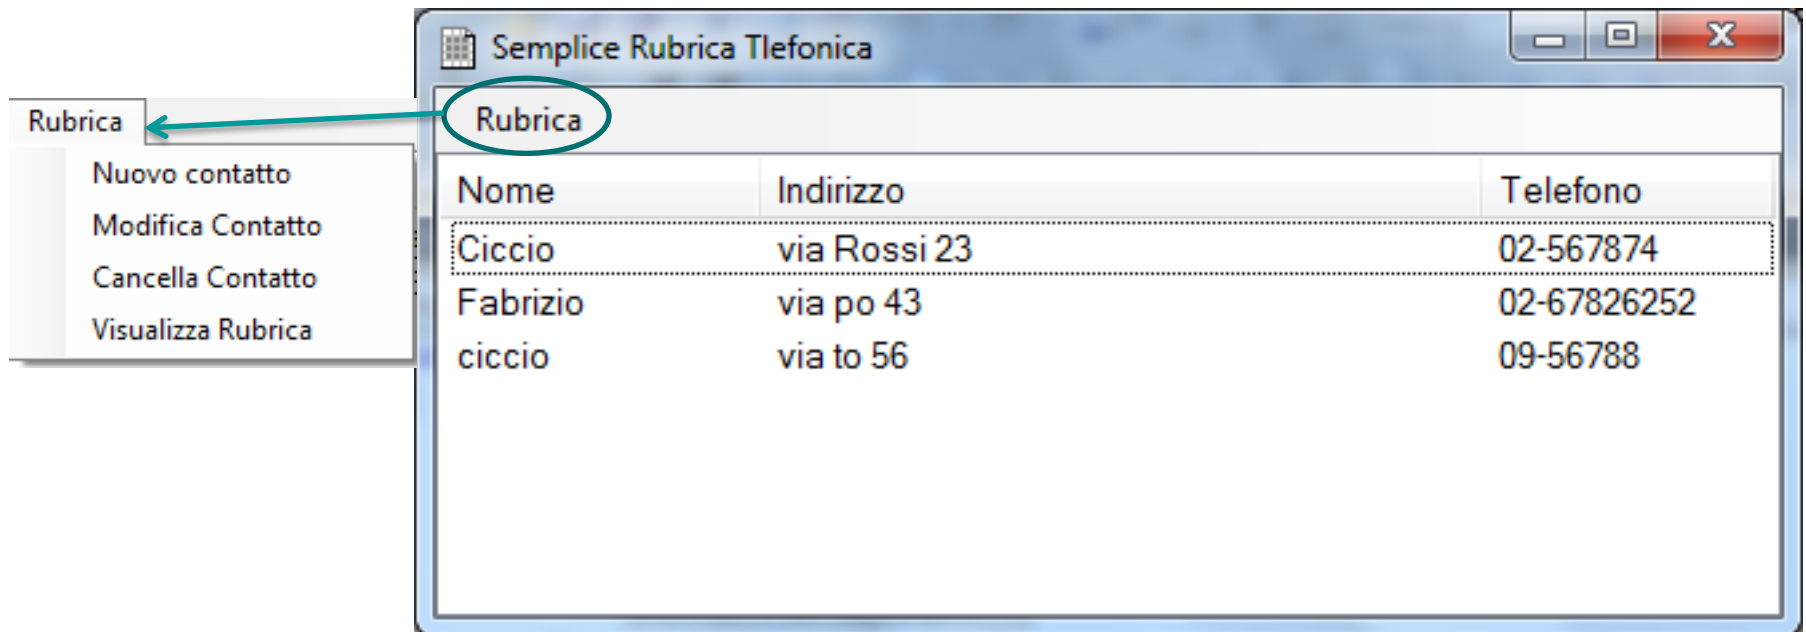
Rubrica
Nuovo contatto
Modifica Contatto
Cancella Contatto
Visualizza Rubrica

Semplice Rubrica Tlefonica

Rubrica

| Nome | Indirizzo | Telefono |
|---|---|---|
| Ciccio | via Rossi 23 | 02-567874 |
| Fabrizio | via po 43 | 02-67826252 |
| ciccio | via to 56 | 09-56788 |